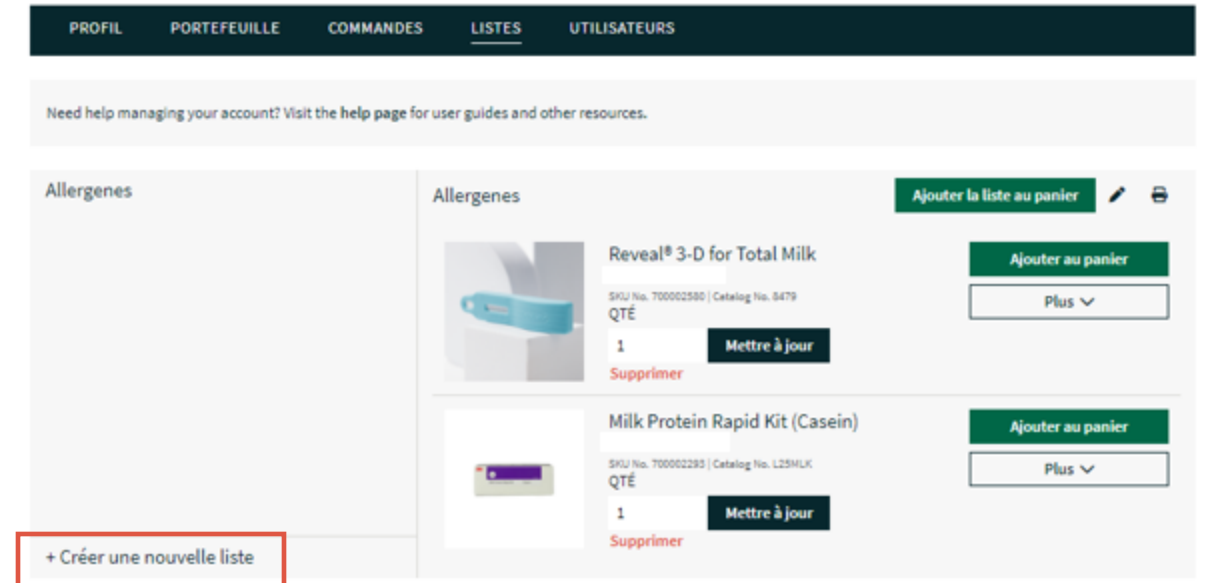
PROFIL PORTEFEUILLE COMMANDES LISTES UTILISATEURS

Need help managing your account? Visit the help page for user guides and other resources.

Allergenes

Allergenes

Ajouter la liste au panier

Reveal® 3-D for Total Milk

SKU No. 700002580 | Catalog No. 8479

QTÉ

1

Mettre à jour

Supprimer

Ajouter au panier

Plus

Milk Protein Rapid Kit (Casein)

SKU No. 700002293 | Catalog No. L25MLK

QTÉ

1

Mettre à jour

Supprimer

Ajouter au panier

Plus

+ Créer une nouvelle liste